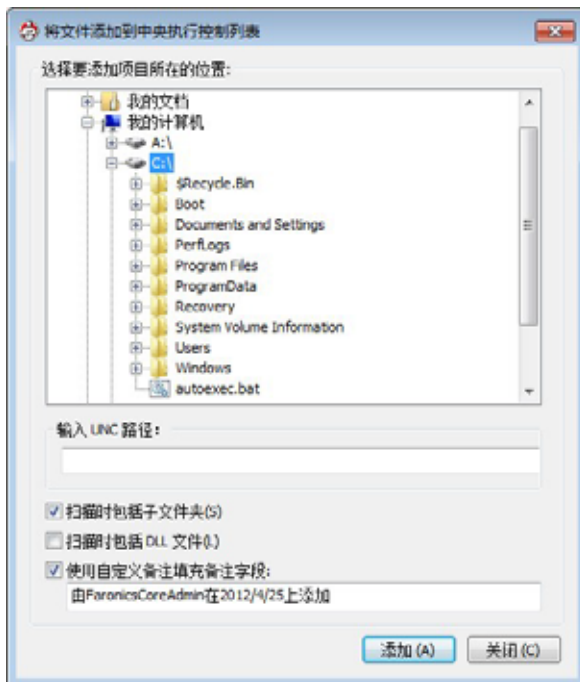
将文件添加到中央执行控制列表

选择要添加项目所在的位置：

我的文档
我的计算机
A:\
C:\
$Recycle.Bin
Boot
Documents and Settings
PerfLogs
Program Files
ProgramData
Recovery
System Volume Information
Users
Windows
autoexec.bat

输入 UNC 路径：

扫描时包括子文件夹(S)
扫描时包括 DLL 文件(L)
使用自定义备注填充备注字段：
由FaronicsCoreAdmin在2012/4/25上添加

添加 (A)
关闭 (C)